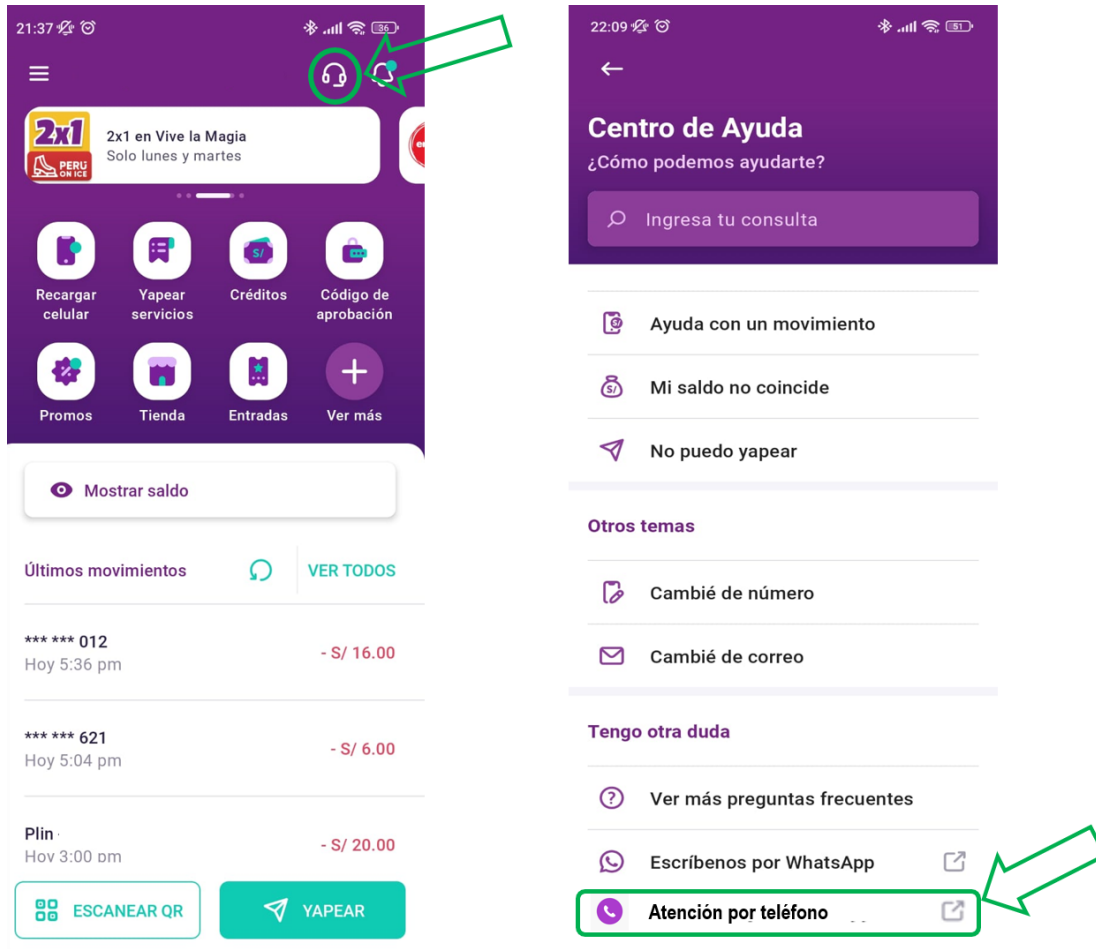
21:37 36

2x1 PERU ON ICE
2x1 en Vive la Magia
Solo lunes y martes

Recargar celular
Yapear servicios
Créditos
Código de aprobación
Promos
Tienda
Entradas
Ver más

Mostrar saldo

Últimos movimientos
VER TODOS

*** *** 012
Hoy 5:36 pm
- S/ 16.00

*** *** 621
Hoy 5:04 pm
- S/ 6.00

Plin
Hoy 3:00 pm
- S/ 20.00

ESCANEAR QR
YAPEAR

22:09 51

Centro de Ayuda
¿Cómo podemos ayudarte?
Ingresa tu consulta

Ayuda con un movimiento
Mi saldo no coincide
No puedo yapear

Otros temas
Cambié de número
Cambié de correo

Tengo otra duda
Ver más preguntas frecuentes
Escríbenos por WhatsApp
Atención por teléfono